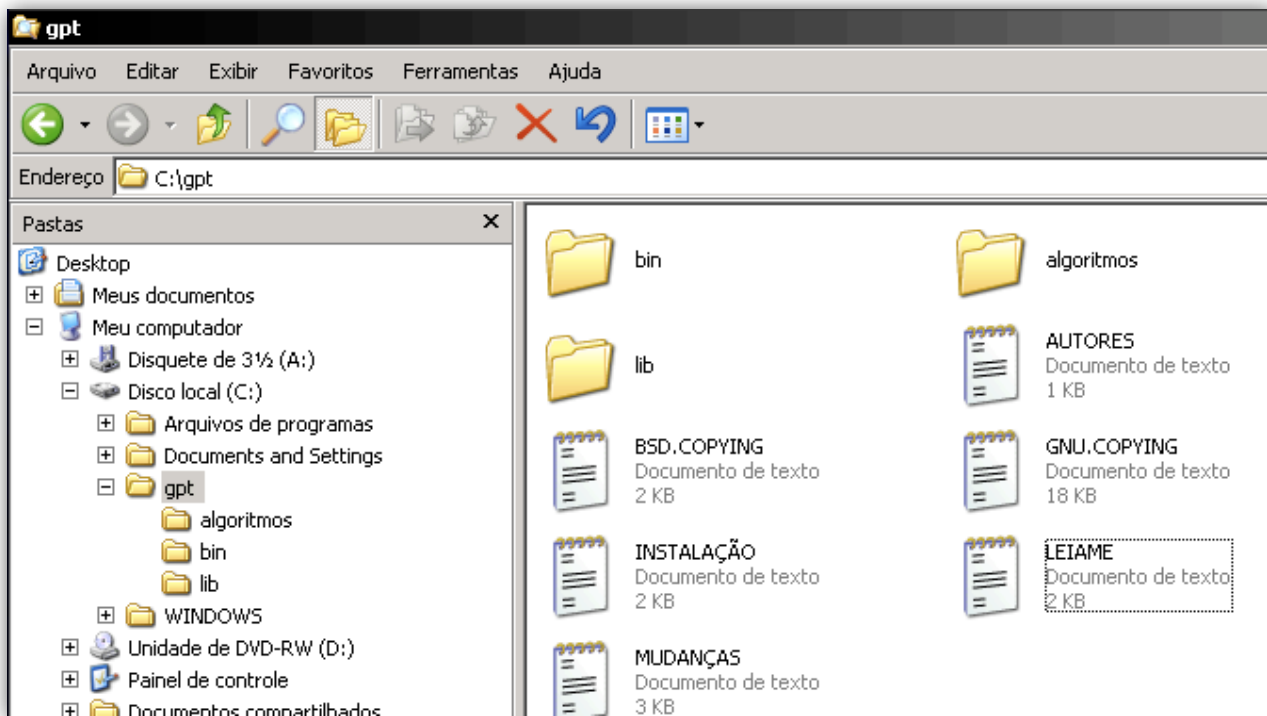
gpt

Arquivo Editar Exibir Favoritos Ferramentas Ajuda

Endereço C:\gpt

Pastas

Desktop
Meus documentos
Meu computador
Disquete de 3½ (A:)
Disco local (C:)
Arquivos de programas
Documents and Settings
gpt
algoritmos
bin
lib
WINDOWS
Unidade de DVD-RW (D:)
Painel de controle
Documentos compartilhados

bin

algoritmos

lib

AUTORES
Documento de texto
1 KB

BSD.COPYING
Documento de texto
2 KB

GNU.COPYING
Documento de texto
18 KB

INSTALAÇÃO
Documento de texto
2 KB

LEIAME
Documento de texto
2 KB

MUDANÇAS
Documento de texto
3 KB